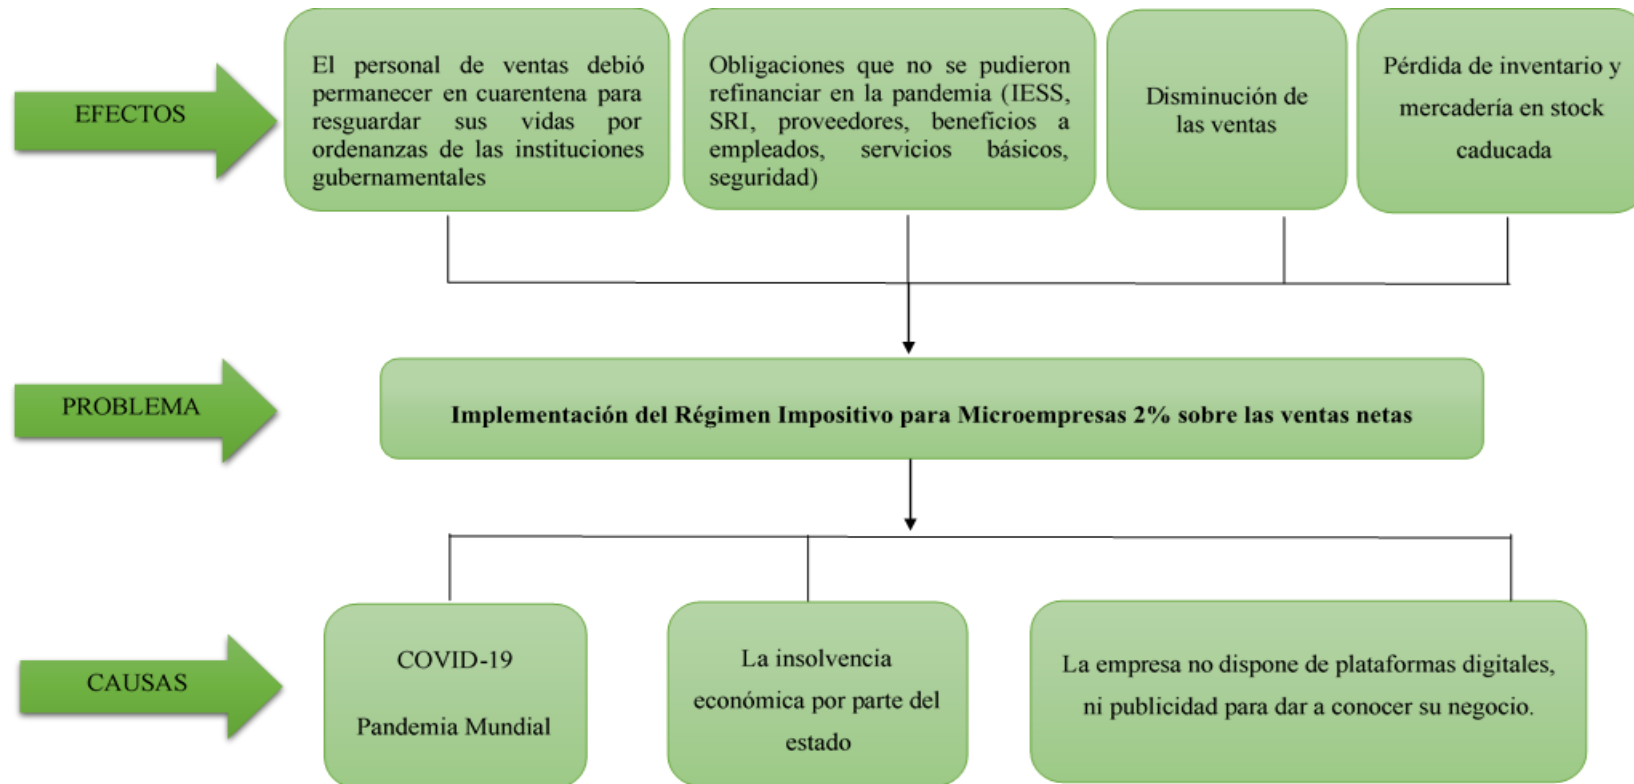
EFECTOS

El personal de ventas debió permanecer en cuarentena para resguardar sus vidas por ordenanzas de las instituciones gubernamentales

Obligaciones que no se pudieron refinanciar en la pandemia (IESS, SRI, proveedores, beneficios a empleados, servicios básicos, seguridad)

Disminución de las ventas

Pérdida de inventario y mercadería en stock caducada

PROBLEMA

Implementación del Régimen Impositivo para Microempresas 2% sobre las ventas netas

CAUSAS

COVID-19

Pandemia Mundial

La insolvencia económica por parte del estado

La empresa no dispone de plataformas digitales, ni publicidad para dar a conocer su negocio.